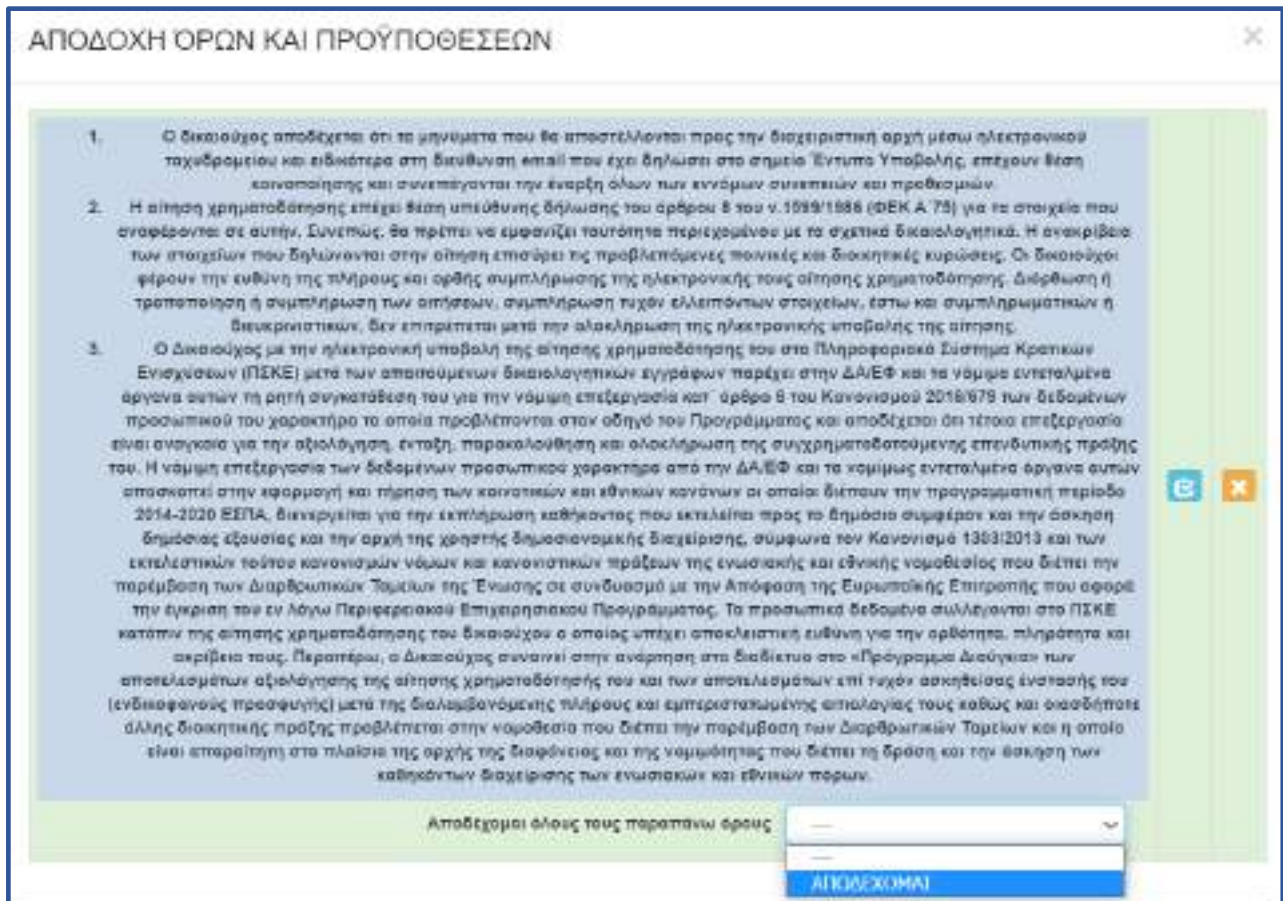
ΑΠΟΔΟΧΗ ΌΡΩΝ ΚΑΙ ΠΡΟΫΠΟΘΕΣΕΩΝ

×

1. Ο δικαιούχος αποδέχεται ότι τα μηνύματα που θα αποστέλλονται προς την διαχειριστική αρχή μέσω ηλεκτρονικού ταχυδρομείου και ειδικότερα στη διεύθυνση email που έχει δηλώσει στο σημείο Έντυπο Υποβολής, επέχουν θέση κοινοποίησης και συνεπάγονται την έναρξη όλων των εννόμων συνεπειών και προθεσμιών.

2. Η αίτηση χρηματοδότησης επέχει θέση υπεύθυνης δήλωσης του άρθρου 8 του ν.1599/1986 (ΦΕΚ Α΄75) για τα στοιχεία που αναφέρονται σε αυτήν. Συνεπώς, θα πρέπει να εμφανίζει ταυτότητα περιεχομένου με τα σχετικά δικαιολογητικά. Η ανακρίβεια των στοιχείων που δηλώνονται στην αίτηση επισύρει τις προβλεπόμενες ποινικές και διοικητικές κυρώσεις. Οι δικαιούχοι φέρουν την ευθύνη της πλήρους και ορθής συμπλήρωσης της ηλεκτρονικής τους αίτησης χρηματοδότησης. Διόρθωση ή τροποποίηση ή συμπλήρωση των αιτήσεων, συμπλήρωση τυχόν ελλειπόντων στοιχείων, έστω και συμπληρωματικών ή διευκρινιστικών, δεν επιτρέπεται μετά την ολοκλήρωση της ηλεκτρονικής υποβολής της αίτησης.

3. Ο Δικαιούχος με την ηλεκτρονική υποβολή της αίτησης χρηματοδότησης του στο Πληροφοριακό Σύστημα Κρατικών Ενισχύσεων (ΠΣΚΕ) μετά των απαιτούμενων δικαιολογητικών εγγράφων παρέχει στην ΔΑ/ΕΦ και τα νόμιμα εντεταλμένα όργανα αυτών τη ρητή συγκατάθεση του για την νόμιμη επεξεργασία κατ΄ άρθρο 6 του Κανονισμού 2016/679 των δεδομένων προσωπικού του χαρακτήρα τα οποία προβλέπονται στον οδηγό του Προγράμματος και αποδέχεται ότι τέτοια επεξεργασία είναι αναγκαία για την αξιολόγηση, ένταξη, παρακολούθηση και ολοκλήρωση της συγχρηματοδοτούμενης επενδυτικής πράξης του. Η νόμιμη επεξεργασία των δεδομένων προσωπικού χαρακτήρα από την ΔΑ/ΕΦ και τα νομίμως εντεταλμένα όργανα αυτών αποσκοπεί στην εφαρμογή και τήρηση των κοινοτικών και εθνικών κανόνων οι οποίοι διέπουν την προγραμματική περίοδο 2014-2020 ΕΣΠΑ, διενεργείται για την εκπλήρωση καθήκοντος που εκτελείται προς το δημόσιο συμφέρον και την άσκηση δημόσιας εξουσίας και την αρχή της χρηστής δημοσιονομικής διαχείρισης, σύμφωνα τον Κανονισμό 1303/2013 και των εκτελεστικών τούτου κανονισμών νόμων και κανονιστικών πράξεων της ενωσιακής και εθνικής νομοθεσίας που διέπει την παρέμβαση των Διαρθρωτικών Ταμείων της Ένωσης σε συνδυασμό με την Απόφαση της Ευρωπαϊκής Επιτροπής που αφορά την έγκριση του εν λόγω Περιφερειακού Επιχειρησιακού Προγράμματος. Τα προσωπικά δεδομένα συλλέγονται στο ΠΣΚΕ κατόπιν της αίτησης χρηματοδότησης του δικαιούχου ο οποίος υπέχει αποκλειστική ευθύνη για την ορθότητα, πληρότητα και ακρίβεια τους. Περαιτέρω, ο Δικαιούχος συναινεί στην ανάρτηση στο διαδίκτυο στο «Πρόγραμμα Διαύγεια» των αποτελεσμάτων αξιολόγησης της αίτησης χρηματοδότησής του και των αποτελεσμάτων επί τυχόν ασκηθείσας ένστασής του (ενδικοφανούς προσφυγής) μετά της διαλαμβανόμενης πλήρους και εμπεριστατωμένης αιτιολογίας τους καθώς και οιασδήποτε άλλης διοικητικής πράξης προβλέπεται στην νομοθεσία που διέπει την παρέμβαση των Διαρθρωτικών Ταμείων και η οποία είναι απαραίτητη στα πλαίσια της αρχής της διαφάνειας και της νομιμότητας που διέπει τη δράση και την άσκηση των καθηκόντων διαχείρισης των ενωσιακών και εθνικών πόρων.

Αποδέχομαι όλους τους παραπάνω όρους

—

—

ΑΠΟΔΕΧΟΜΑΙ